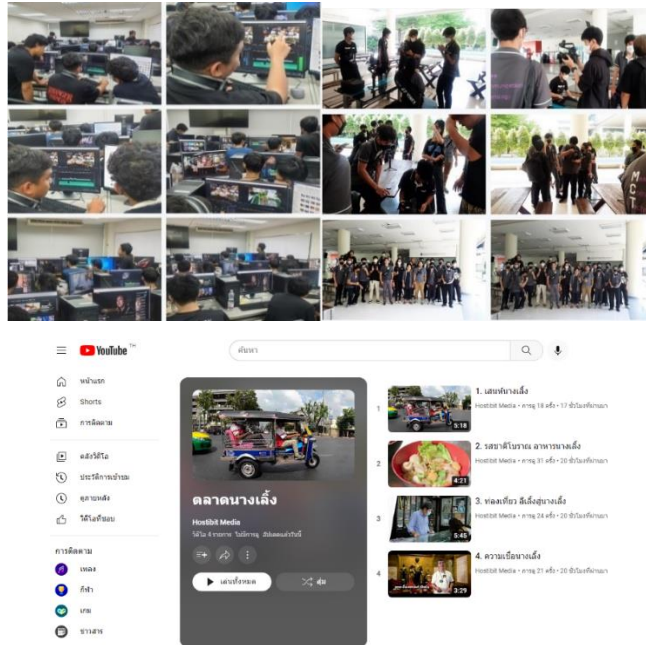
MCT

YouTube TH

ค้นหา

หน้าแรก

Shorts

การติดตาม

คลังวิดีโอ

ประวัติการเข้าชม

ดูภายหลัง

วิดีโอที่ชอบ

การติดตาม

เพลง

กีฬา

เกม

ข่าวสาร

ตลาดนางเลิ้ง

Hostibit Media

วิดีโอ 4 รายการ ไม่มีการดู อัปเดตแล้ววันนี้

เล่นทั้งหมด

สุ่ม

1

5:18

1. เสน่ห์นางเลิ้ง

Hostibit Media • การดู 18 ครั้ง • 17 ชั่วโมงที่ผ่านมา

2

4:21

2. รสชาติโบราณ อาหารนางเลิ้ง

Hostibit Media • การดู 31 ครั้ง • 20 ชั่วโมงที่ผ่านมา

3

5:45

3. ท่องเที่ยว ลีเล้งสู่นางเลิ้ง

Hostibit Media • การดู 24 ครั้ง • 20 ชั่วโมงที่ผ่านมา

4

3:29

4. ความเชื่อนางเลิ้ง

Hostibit Media • การดู 21 ครั้ง • 20 ชั่วโมงที่ผ่านมา